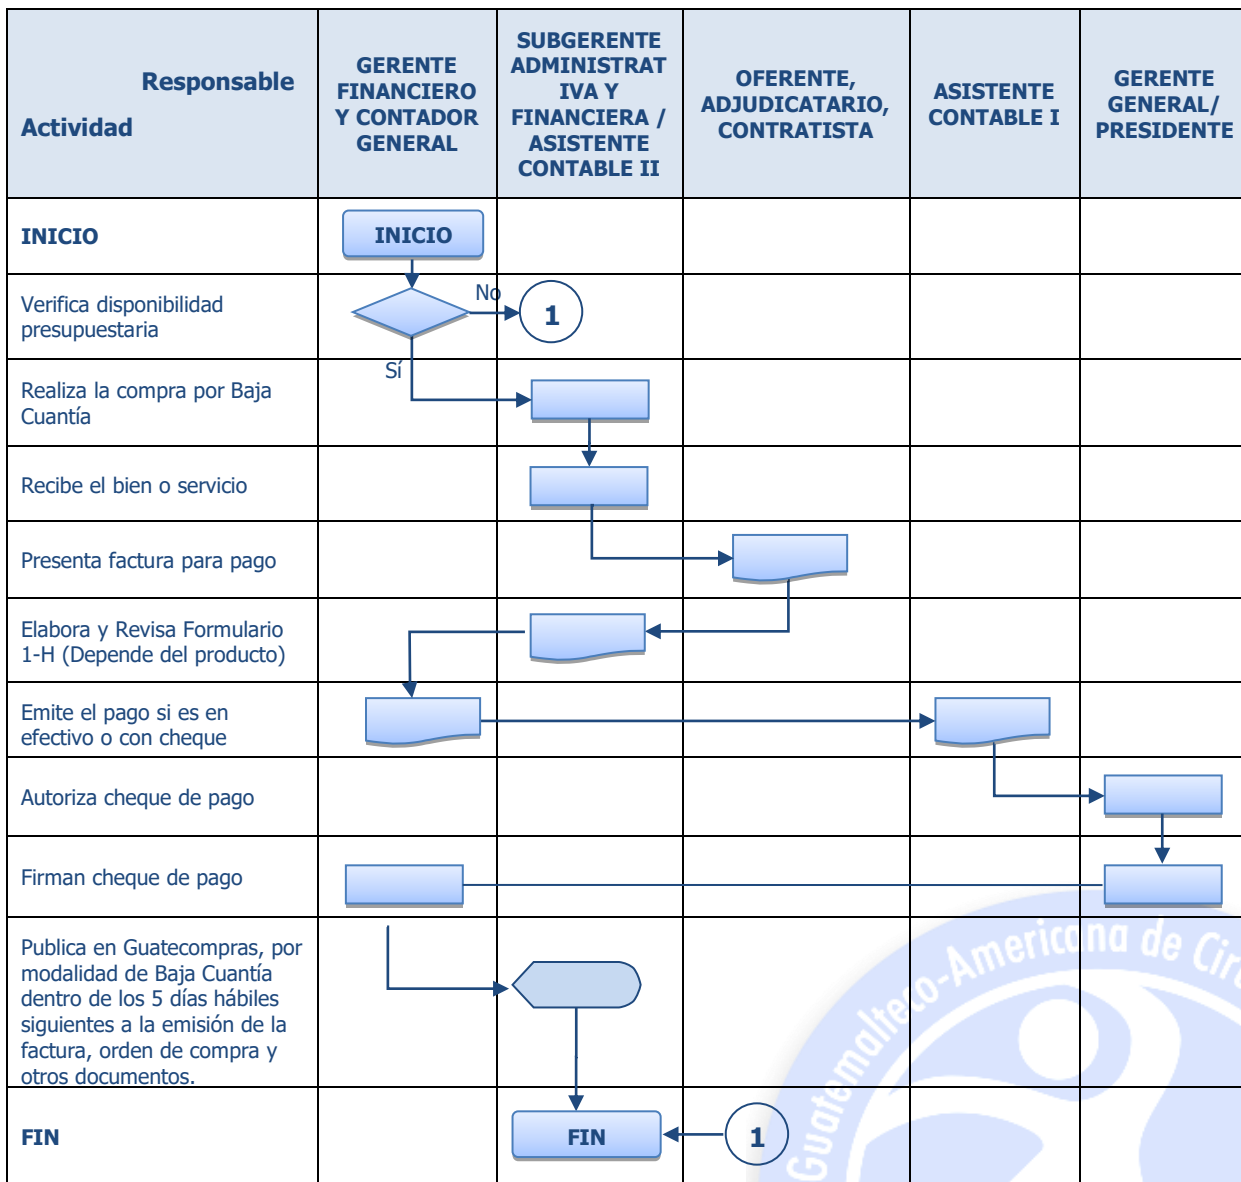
| Responsable / Actividad | GERENTE FINANCIERO Y CONTADOR GENERAL | SUBGERENTE ADMINISTRATIVA Y FINANCIERA / ASISTENTE CONTABLE II | OFERENTE, ADJUDICATARIO, CONTRATISTA | ASISTENTE CONTABLE I | GERENTE GENERAL/ PRESIDENTE |
|---|---|---|---|---|---|
| INICIO | INICIO | | | | |
| Verifica disponibilidad presupuestaria | No 1 | | | | |
| Realiza la compra por Baja Cuantía | Sí | | | | |
| Recibe el bien o servicio | | | | | |
| Presenta factura para pago | | | | | |
| Elabora y Revisa Formulario 1-H (Depende del producto) | | | | | |
| Emite el pago si es en efectivo o con cheque | | | | | |
| Autoriza cheque de pago | | | | | |
| Firman cheque de pago | | | | | |
| Publica en Guatecompras, por modalidad de Baja Cuantía dentro de los 5 días hábiles siguientes a la emisión de la factura, orden de compra y otros documentos. | | | | | |
| FIN | | FIN | 1 | | |

Guatemalteco-Americana de Cir